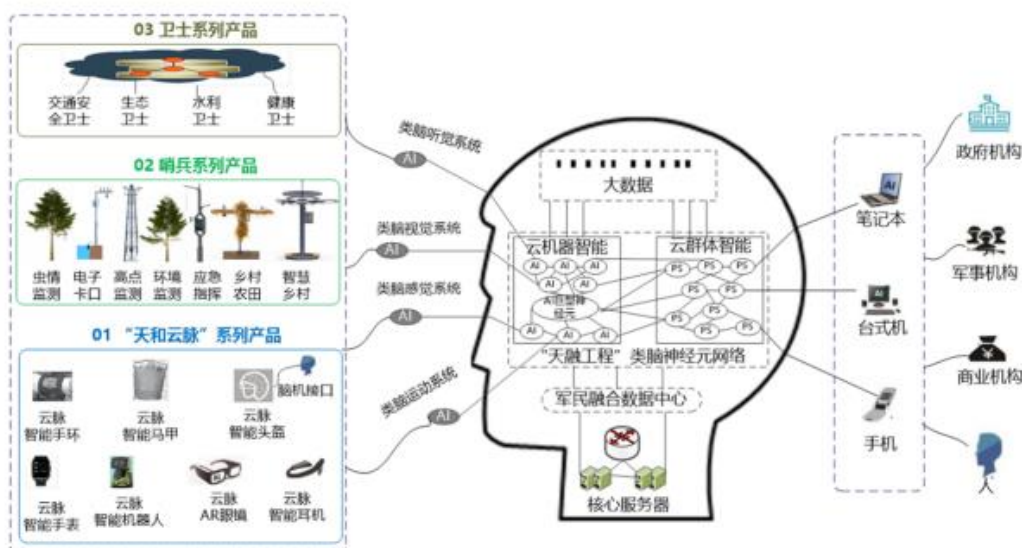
03 卫士系列产品

交通安全卫士
生态卫士
水利卫士
健康卫士

02 哨兵系列产品

虫情监测
电子卡口
高点监测
环境监测
应急指挥
乡村农田
智慧乡村

01 “天和云脉”系列产品

云脉智能手环
云脉智能马甲
脑机接口
云脉智能头盔
云脉智能手表
云脉智能机器人
云脉AR眼镜
云脉智能耳机

类脑听觉系统
AI
类脑视觉系统
AI
类脑感觉系统
AI
类脑运动系统
AI

大数据
云机器智能
云群体智能
AI
AI
AI
AI
AI
AI类型神经元
AI
AI
AI
PS
PS
PS
PS
PS
PS
PS
PS
PS
PS
“天融工程”类脑神经元网络
军民融合数据中心
核心服务器

笔记本
台式机
手机

政府机构
军事机构
商业机构
人